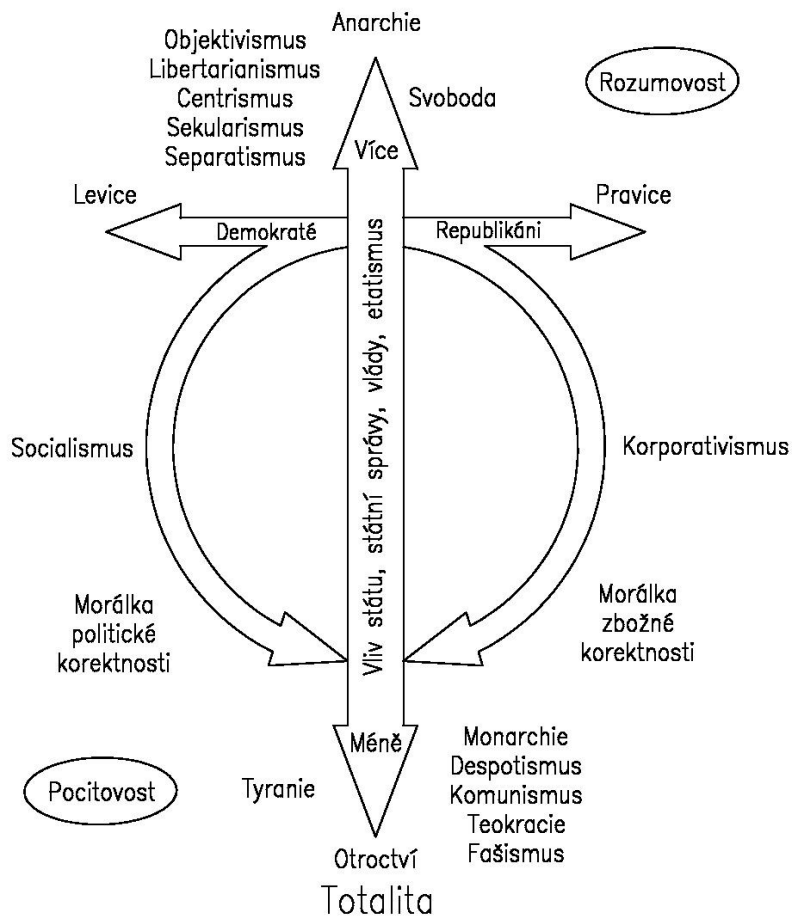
Anarchie

Objektivismus
Libertarianismus
Centrismus
Sekularismus
Separatismus

Svoboda

Rozumovost

Více

Levice

Demokraté

Republikáni

Pravice

Vliv státu, státní správy, vlády, etatismus

Socialismus

Korporativismus

Morálka politické korektnosti

Morálka zbožné korektnosti

Méně

Pocitovost

Tyranie

Monarchie
Despotismus
Komunismus
Teokracie
Fašismus

Otroctví

Totalita